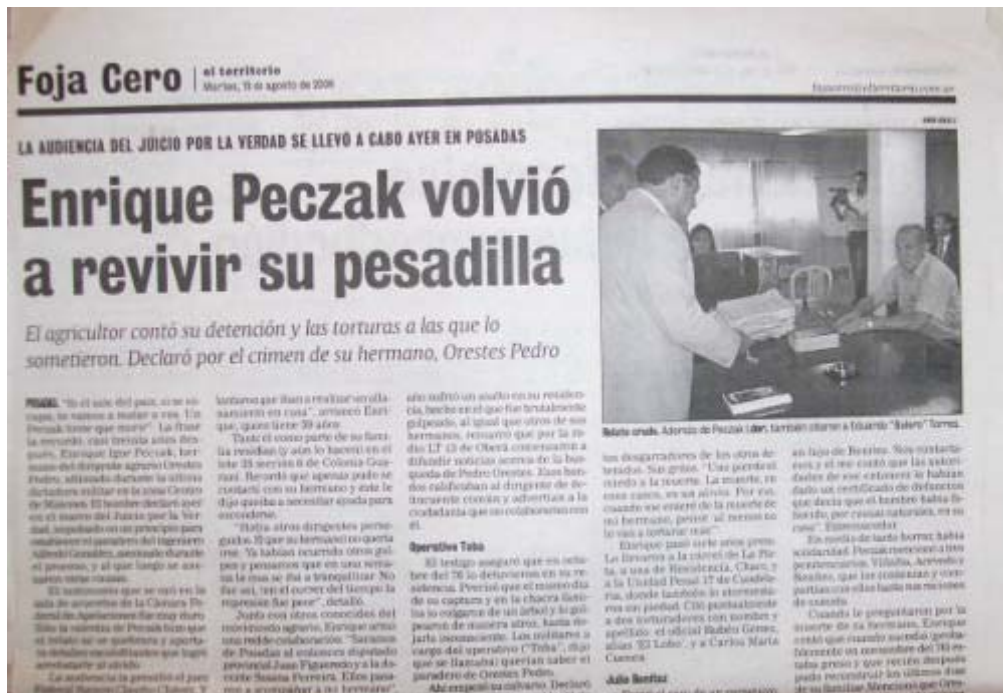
Foja Cero | el territorio
Martes, 15 de agosto de 2006

LA AUDIENCIA DEL JUICIO POR LA VERDAD SE LLEVÓ A CABO AYER EN POSADAS

Enrique Peczak volvió a revivir su pesadilla

El agricultor contó su detención y las torturas a las que lo sometieron. Declaró por el crimen de su hermano, Orestes Pedro

POSADAS. "Si el año del país, si se vi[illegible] a matar a vos. Un Peczak tiene que morir". La frase la recordó, casi treinta años después, Enrique Igor Peczak, hermano del dirigente agrario Orestes Pedro, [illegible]

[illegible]

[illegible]

Operativo Toba

El testigo aseguró que en octubre del 76 lo detuvieron en su residencia. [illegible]

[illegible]

Julio Benítez

Relato crudo. Además de Peczak (der.), también citaron a Eduardo "Bulero" Torres.